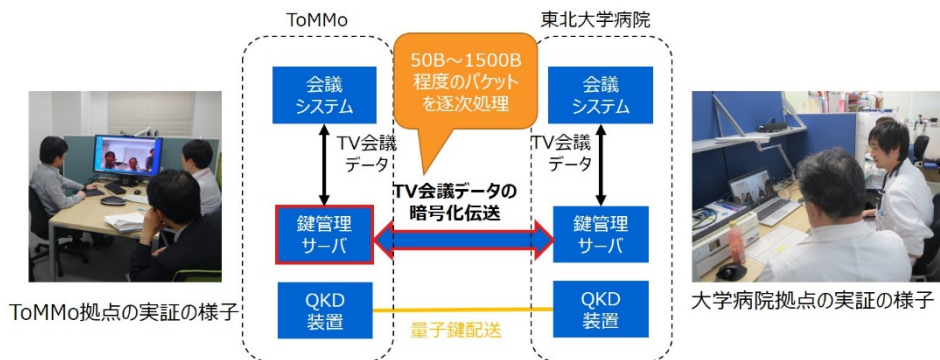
ToMMo

東北大学病院

50B～1500B程度のパケットを逐次処理

会議システム

TV会議データ

鍵管理サーバ

QKD装置

TV会議データの暗号化伝送

量子鍵配送

会議システム

TV会議データ

鍵管理サーバ

QKD装置

ToMMo拠点の実証の様子

大学病院拠点の実証の様子